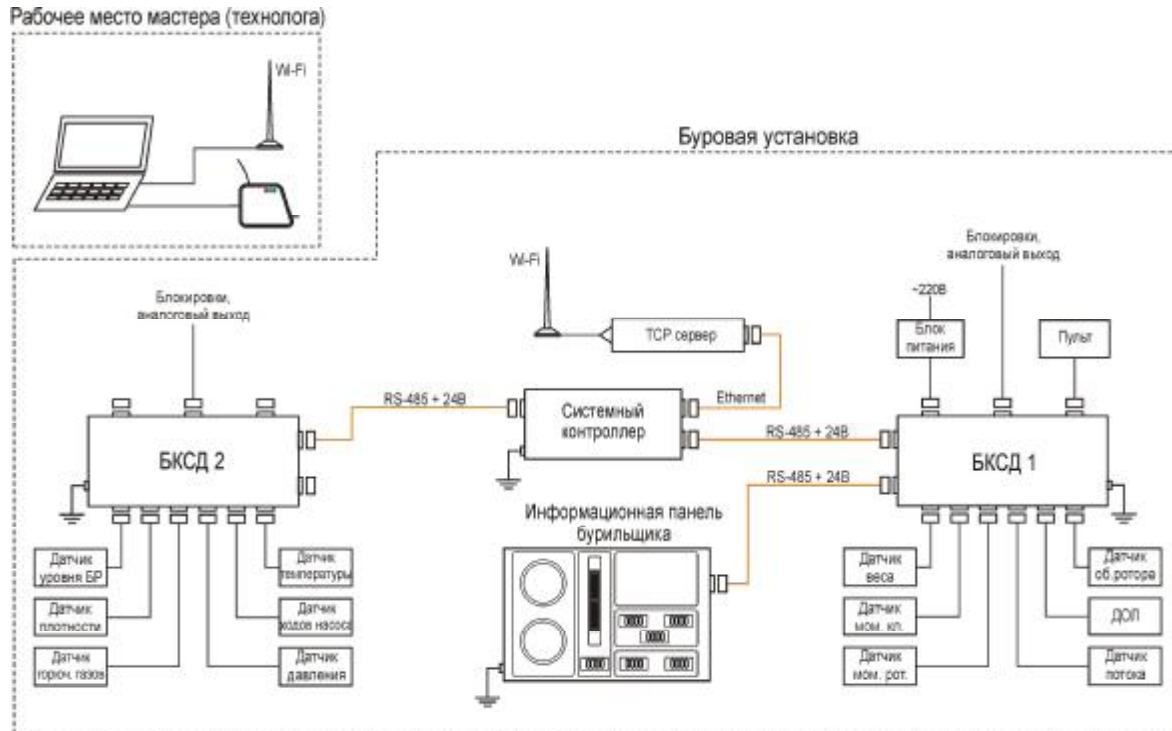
Рабочее место мастера (технолога)

Wi-Fi

Буровая установка

Wi-Fi

TCP сервер

Блокировки, аналоговый выход

~220В

Блок питания

Пульт

Блокировки, аналоговый выход

RS-485 + 24В

Ethernet

Системный контроллер

RS-485 + 24В

БКСД 2

БКСД 1

RS-485 + 24В

Информационная панель бурильщика

Датчик уровня БР

Датчик температуры

Датчик плотности

Датчик ходов насоса

Датчик горюч. газов

Датчик давления

Датчик веса

Датчик об. ротора

Датчик мом. кл.

ДОП

Датчик мом. рот.

Датчик потока